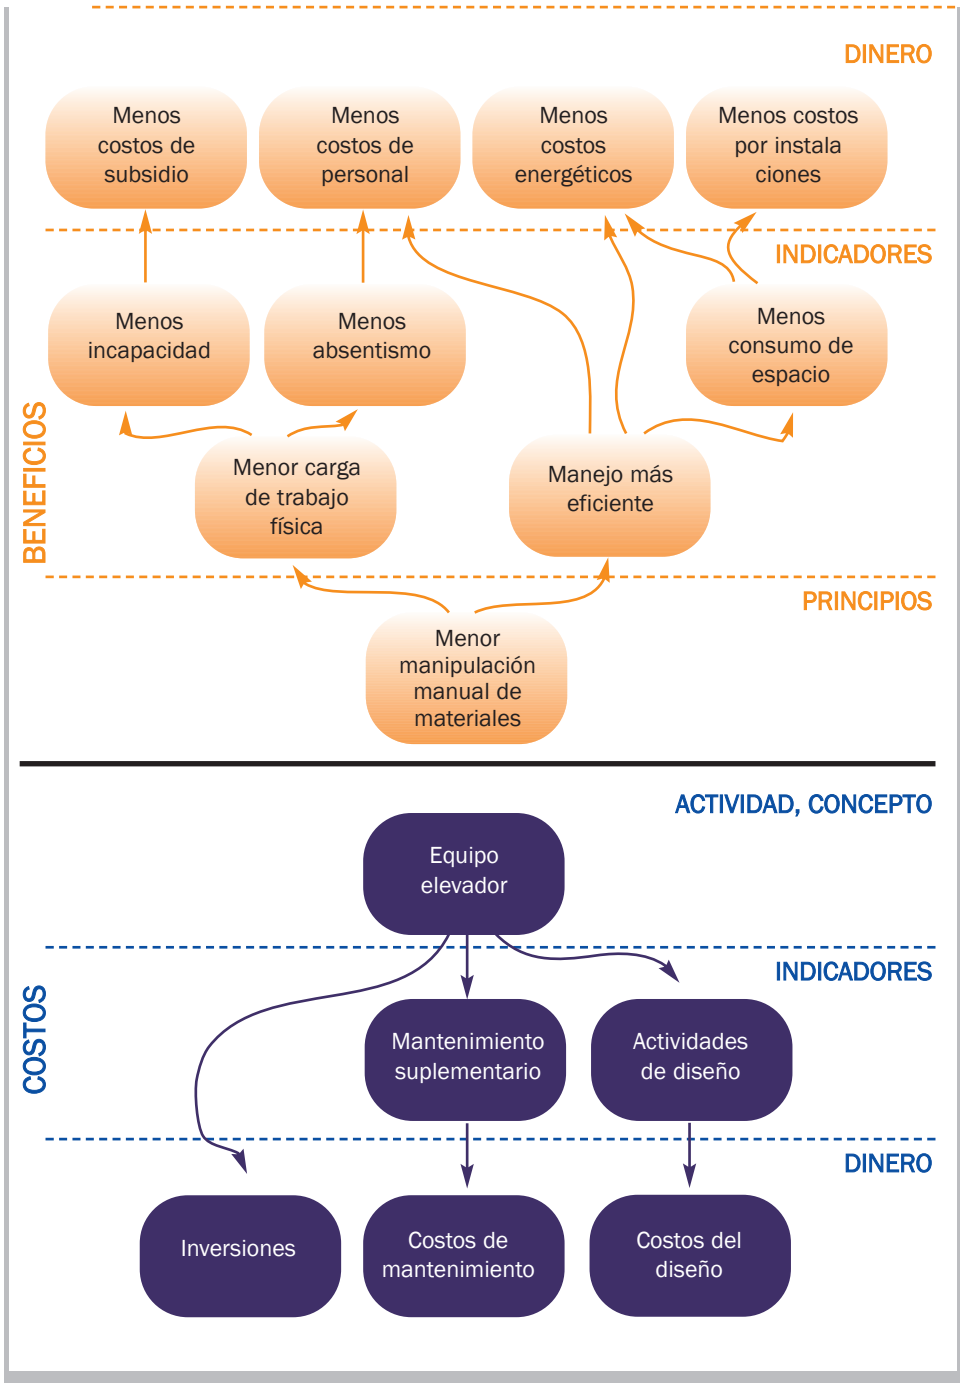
DINERO

Menos costos de subsidio

Menos costos de personal

Menos costos energéticos

Menos costos por instala ciones

INDICADORES

BENEFICIOS

Menos incapacidad

Menos absentismo

Menos consumo de espacio

Menor carga de trabajo física

Manejo más eficiente

PRINCIPIOS

Menor manipulación manual de materiales

ACTIVIDAD, CONCEPTO

Equipo elevador

INDICADORES

COSTOS

Mantenimiento suplementario

Actividades de diseño

DINERO

Inversiones

Costos de mantenimiento

Costos del diseño